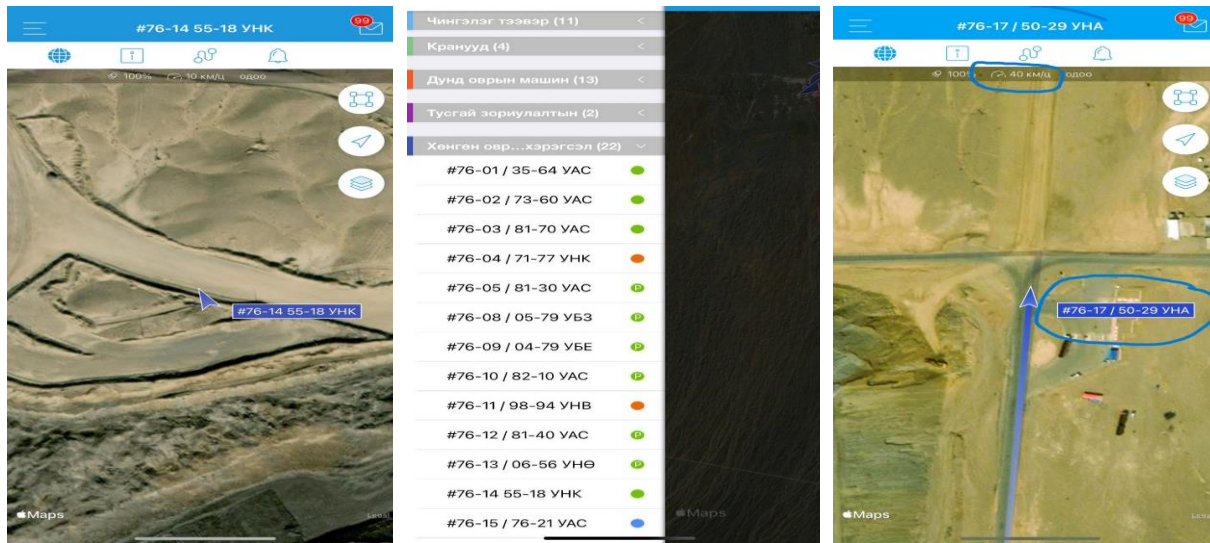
#76-14 55-18 УНК

99

100% 10 км/ц одоо

#76-14 55-18 УНК

Maps

Legal

Чингэлэг тээвэр (11)

Кранууд (4)

Дунд оврын машин (13)

Тусгай зориулалтын (2)

Хөнгөн овр...хэрэгсэл (22)

#76-01 / 35-64 УАС

#76-02 / 73-60 УАС

#76-03 / 81-70 УАС

#76-04 / 71-77 УНК

#76-05 / 81-30 УАС

#76-08 / 05-79 УБЗ

#76-09 / 04-79 УБЕ

#76-10 / 82-10 УАС

#76-11 / 98-94 УНВ

#76-12 / 81-40 УАС

#76-13 / 06-56 УНӨ

#76-14 55-18 УНК

#76-15 / 76-21 УАС

Maps

#76-17 / 50-29 УНА

99

100% 40 км/ц одоо

#76-17 / 50-29 УНА

Maps

Legal